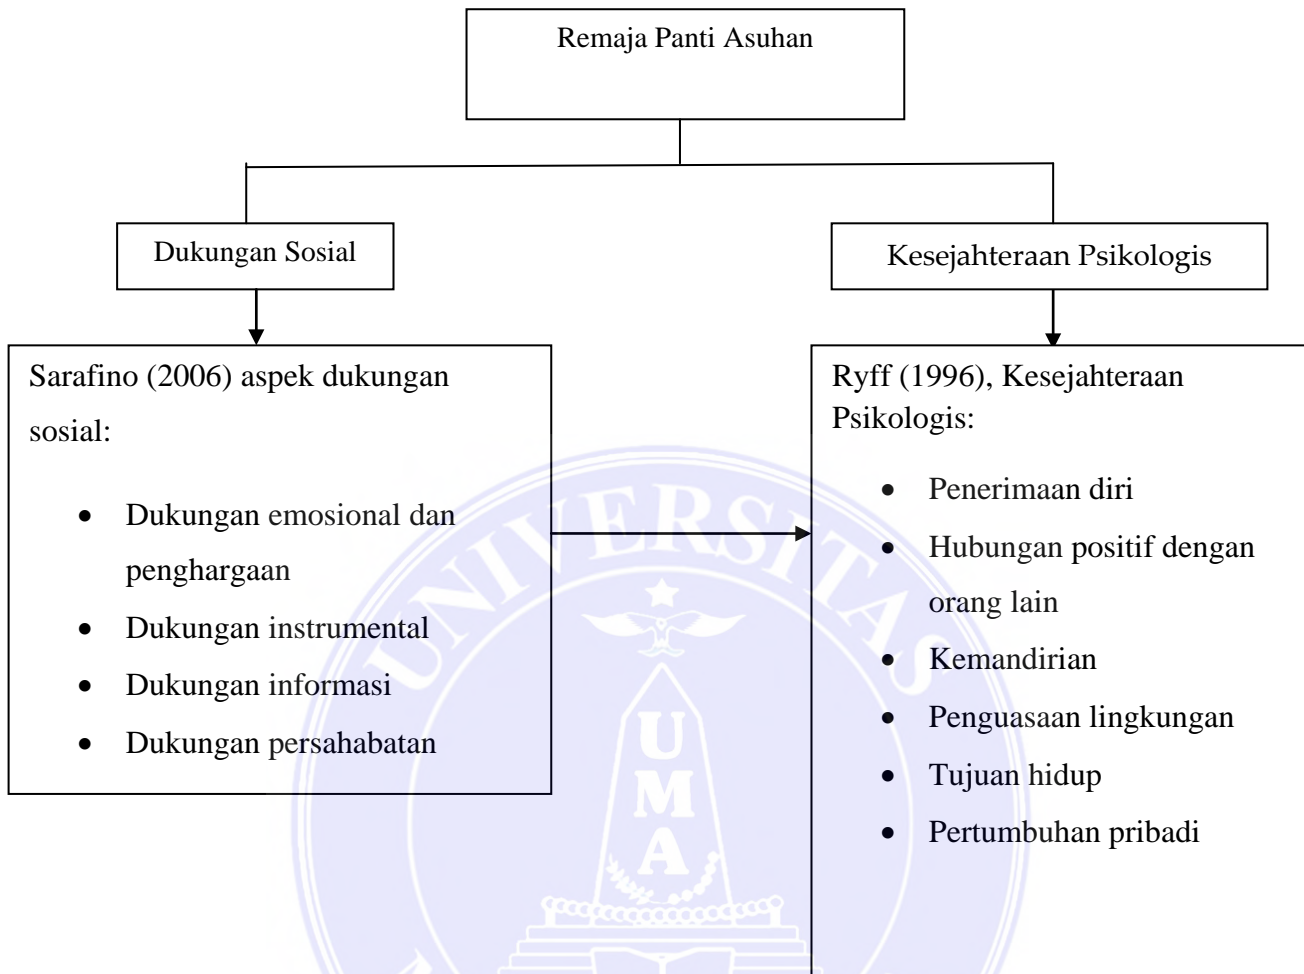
Remaja Panti Asuhan

Dukungan Sosial

Kesejahteraan Psikologis

Sarafino (2006) aspek dukungan sosial:

- Dukungan emosional dan penghargaan
- Dukungan instrumental
- Dukungan informasi
- Dukungan persahabatan

Ryff (1996), Kesejahteraan Psikologis:

- Penerimaan diri
- Hubungan positif dengan orang lain
- Kemandirian
- Penguasaan lingkungan
- Tujuan hidup
- Pertumbuhan pribadi

UNIVERSITAS

UMA